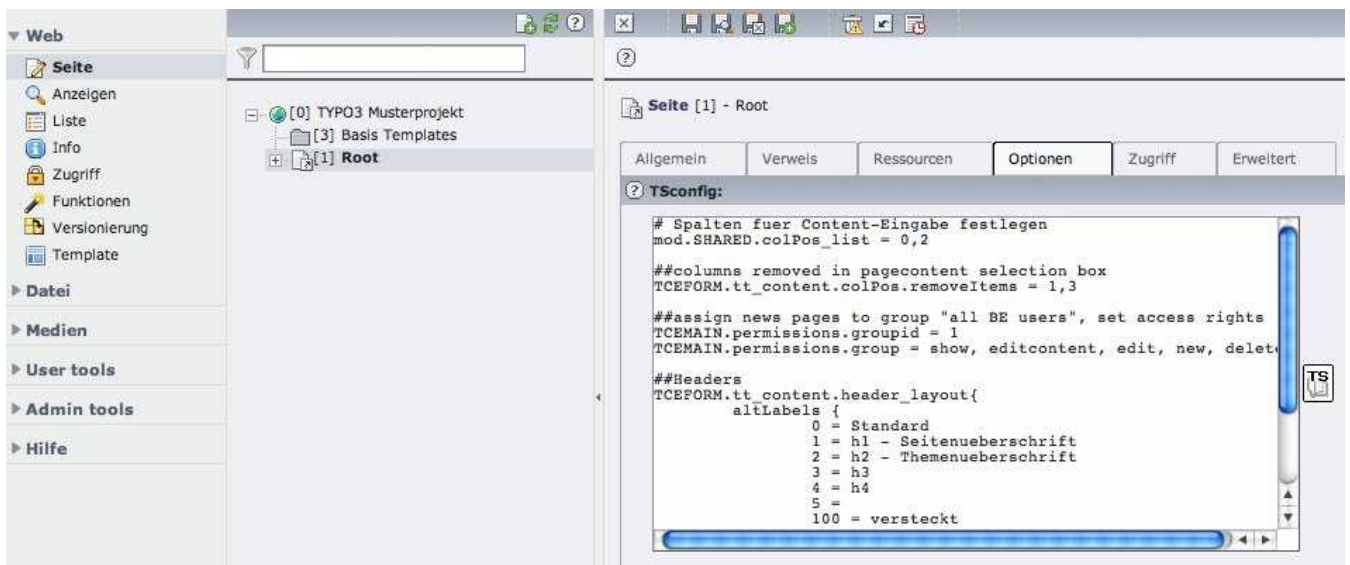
Web
Seite
Anzeigen
Liste
Info
Zugriff
Funktionen
Versionierung
Template
Datei
Medien
User tools
Admin tools
Hilfe

[0] TYPO3 Musterprojekt
[3] Basis Templates
[1] Root

Seite [1] - Root

| Allgemein | Verweis | Ressourcen | Optionen | Zugriff | Erweitert |
|---|---|---|---|---|---|

TSconfig:

# Spalten fuer Content-Eingabe festlegen
mod.SHARED.colPos_list = 0,2

##columns removed in pagecontent selection box
TCEFORM.tt_content.colPos.removeItems = 1,3

##assign news pages to group "all BE users", set access rights
TCEMAIN.permissions.groupid = 1
TCEMAIN.permissions.group = show, editcontent, edit, new, delet

##Headers
TCEFORM.tt_content.header_layout{
altLabels {
0 = Standard
1 = h1 - Seitenueberschrift
2 = h2 - Themenueberschrift
3 = h3
4 = h4
5 =
100 = versteckt

TS